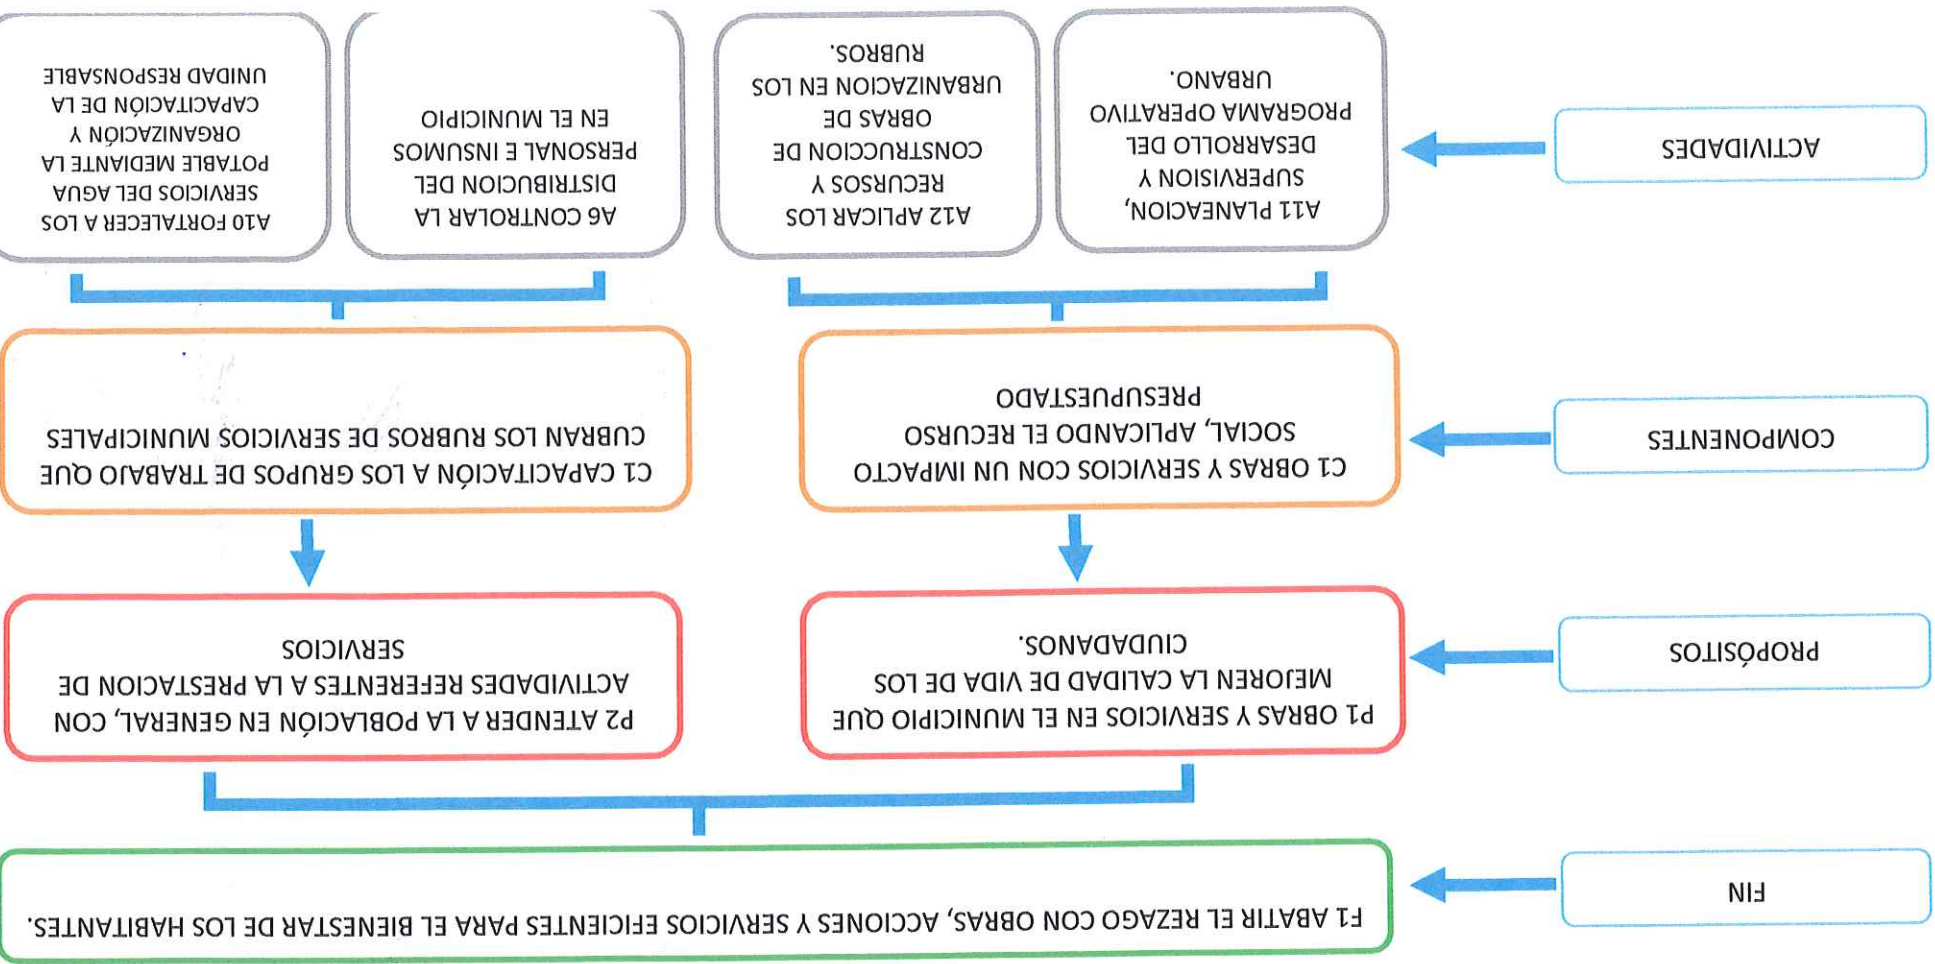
FIN

F1 ABATIR EL REZAGO CON OBRAS, ACCIONES Y SERVICIOS EFICIENTES PARA EL BIENESTAR DE LOS HABITANTES.

PROPÓSITOS

P1 OBRAS Y SERVICIOS EN EL MUNICIPIO QUE MEJOREN LA CALIDAD DE VIDA DE LOS CIUDADANOS.

P2 ATENDER A LA POBLACIÓN EN GENERAL, CON ACTIVIDADES REFERENTES A LA PRESTACION DE SERVICIOS

COMPONENTES

C1 OBRAS Y SERVICIOS CON UN IMPACTO SOCIAL, APLICANDO EL RECURSO PRESUPUESTADO

C1 CAPACITACIÓN A LOS GRUPOS DE TRABAJO QUE CUBRAN LOS RUBROS DE SERVICIOS MUNICIPALES

ACTIVIDADES

A11 PLANEACION, SUPERVISION Y DESARROLLO DEL PROGRAMA OPERATIVO URBANO.

A12 APLICAR LOS RECURSOS Y CONSTRUCCION DE OBRAS DE URBANIZACION EN LOS RUBROS.

A6 CONTROLAR LA DISTRIBUCION DEL PERSONAL E INSUMOS EN EL MUNICIPIO

A10 FORTALECER A LOS SERVICIOS DEL AGUA POTABLE MEDIANTE LA ORGANIZACIÓN Y CAPACITACIÓN DE LA UNIDAD RESPONSABLE